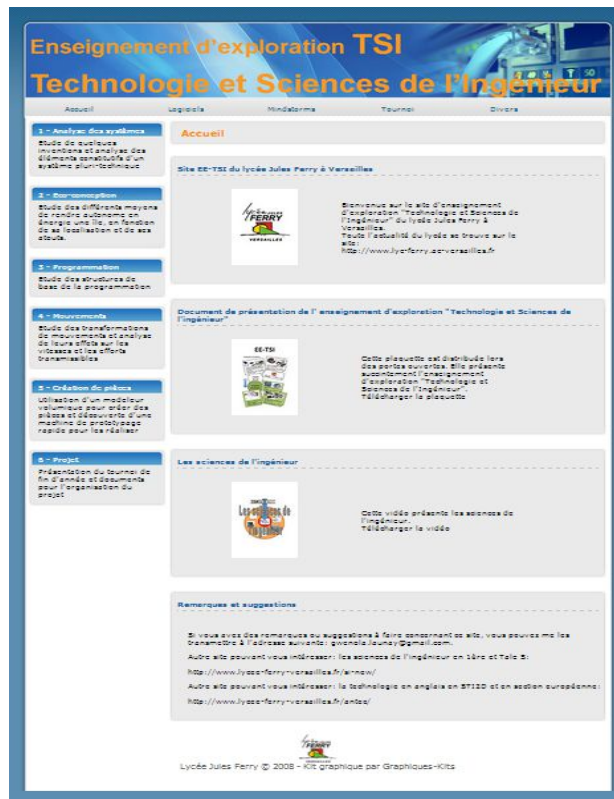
Enseignement d'exploration TSI
Technologie et Sciences de l'Ingénieur

Accueil Logiciels Mindstorms Tournoi Divers

1 - Analyse des systèmes
Etude de quelques inventions et analyse des éléments constitutifs d'un système pluri-technique

2 - Eco-conception
Etude des différents moyens de rendre autonome en énergie une île, en fonction de sa localisation et de ses atouts.

3 - Programmation
Etude des structures de base de la programmation

4 - Mouvements
Etude des transformations de mouvements et analyse de leurs effets sur les vitesses et les efforts transmissibles

5 - Création de pièces
Utilisation d'un modeleur volumique pour créer des pièces et découverte d'une machine de prototypage rapide pour les réaliser

6 - Projet
Présentation du tournoi de fin d'année et documents pour l'organisation du projet

Accueil

Site EE-TSI du lycée Jules Ferry à Versailles

lycée Jules FERRY VERSAILLES

Bienvenue sur le site d'enseignement d'exploration "Technologie et Sciences de l'ingénieur" du lycée Jules Ferry à Versailles.
Toute l'actualité du lycée se trouve sur le site:
http://www.lyc-ferry.ac-versailles.fr

Document de présentation de l' enseignement d'exploration "Technologie et Sciences de l'ingénieur"

EE-TSI

Cette plaquette est distribuée lors des portes ouvertes. Elle présente succintement l'enseignement d'exploration "Technologie et Sciences de l'ingénieur".
Télécharger la plaquette

Les sciences de l'ingénieur

Les sciences de l'ingénieur

Cette vidéo présente les sciences de l'ingénieur.
Télécharger la vidéo

Remarques et suggestions

Si vous avez des remarques ou suggestions à faire concernant ce site, vous pouvez me les transmettre à l'adresse suivante: gwenola.launay@gmail.com.

Autre site pouvant vous intéresser: les sciences de l'ingénieur en 1ère et Tale S:

http://www.lycee-ferry-versailles.fr/si-now/

Autre site pouvant vous intéresser: la technologie en anglais en STI2D et en section européenne:

http://www.lycee-ferry-versailles.fr/antec/

lycée Jules FERRY

Lycée Jules Ferry © 2008 - Kit graphique par Graphiques-Kits